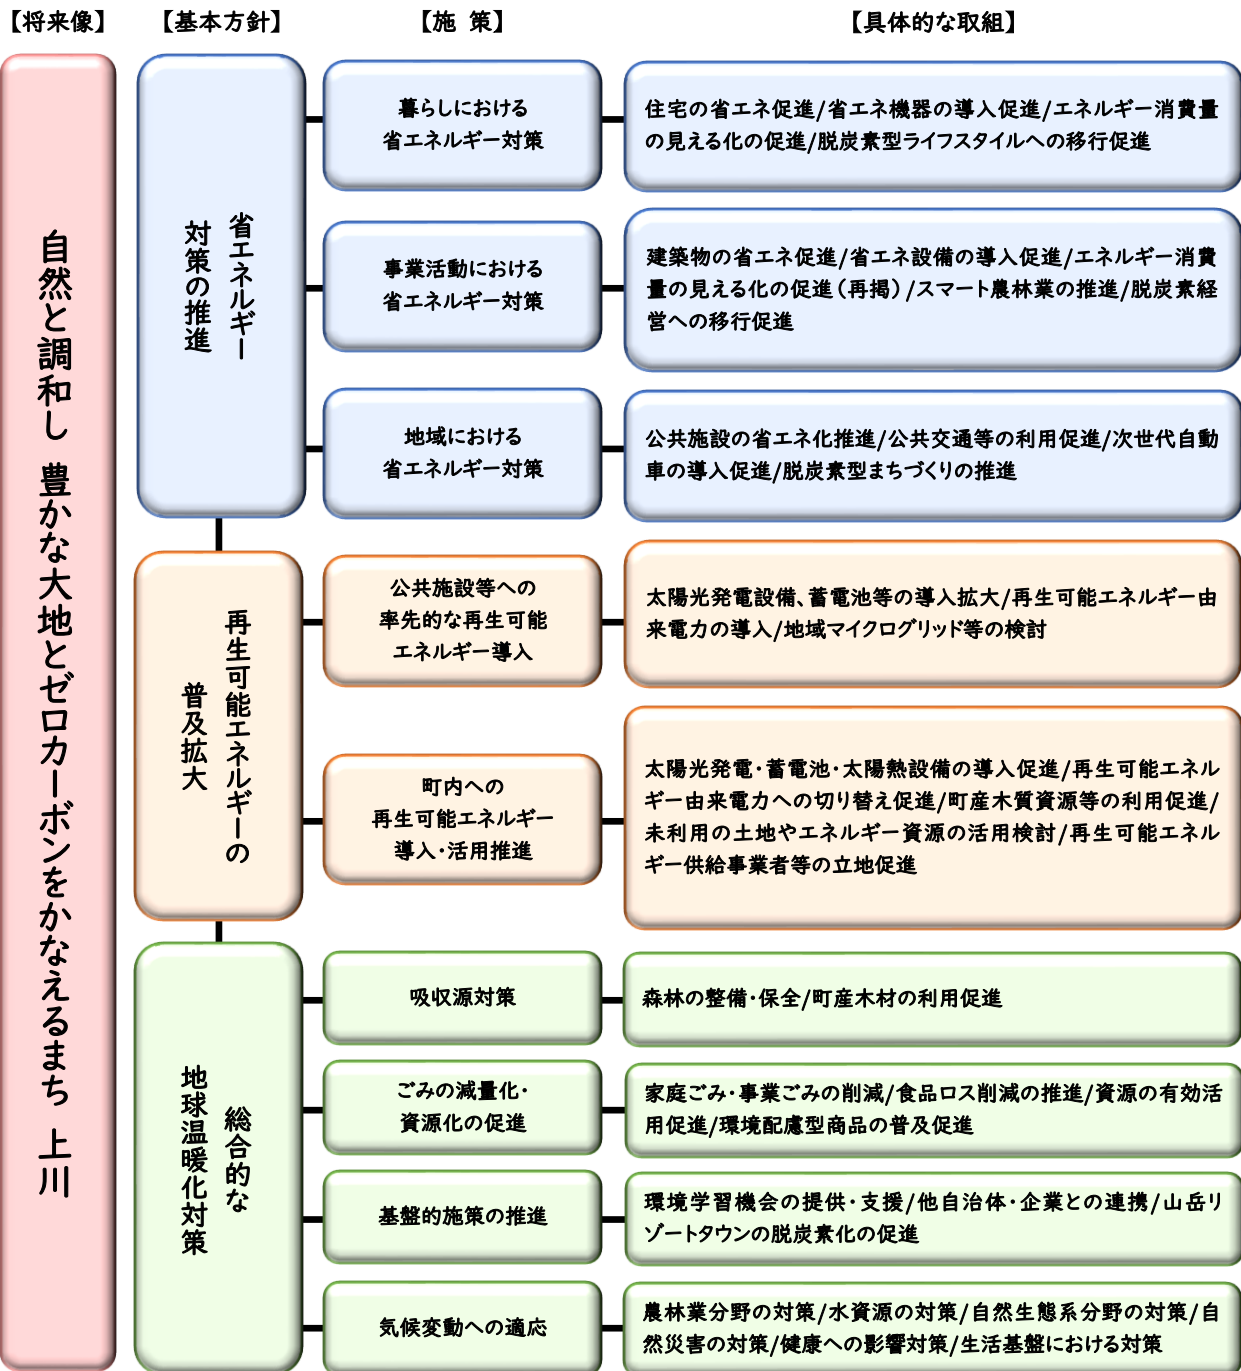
【将来像】 【基本方針】 【施 策】 【具体的な取組】

自然と調和し 豊かな大地とゼロカーボンをかなえるまち 上川

省エネルギー対策の推進

暮らしにおける省エネルギー対策

住宅の省エネ促進/省エネ機器の導入促進/エネルギー消費量の見える化の促進/脱炭素型ライフスタイルへの移行促進

事業活動における省エネルギー対策

建築物の省エネ促進/省エネ設備の導入促進/エネルギー消費量の見える化の促進（再掲）/スマート農林業の推進/脱炭素経営への移行促進

地域における省エネルギー対策

公共施設の省エネ化推進/公共交通等の利用促進/次世代自動車の導入促進/脱炭素型まちづくりの推進

再生可能エネルギーの普及拡大

公共施設等への率先的な再生可能エネルギー導入

太陽光発電設備、蓄電池等の導入拡大/再生可能エネルギー由来電力の導入/地域マイクログリッド等の検討

町内への再生可能エネルギー導入・活用推進

太陽光発電・蓄電池・太陽熱設備の導入促進/再生可能エネルギー由来電力への切り替え促進/町産木質資源等の利用促進/未利用の土地やエネルギー資源の活用検討/再生可能エネルギー供給事業者等の立地促進

総合的な地球温暖化対策

吸収源対策

森林の整備・保全/町産木材の利用促進

ごみの減量化・資源化の促進

家庭ごみ・事業ごみの削減/食品ロス削減の推進/資源の有効活用促進/環境配慮型商品の普及促進

基盤的施策の推進

環境学習機会の提供・支援/他自治体・企業との連携/山岳リゾートタウンの脱炭素化の促進

気候変動への適応

農林業分野の対策/水資源の対策/自然生態系分野の対策/自然災害の対策/健康への影響対策/生活基盤における対策